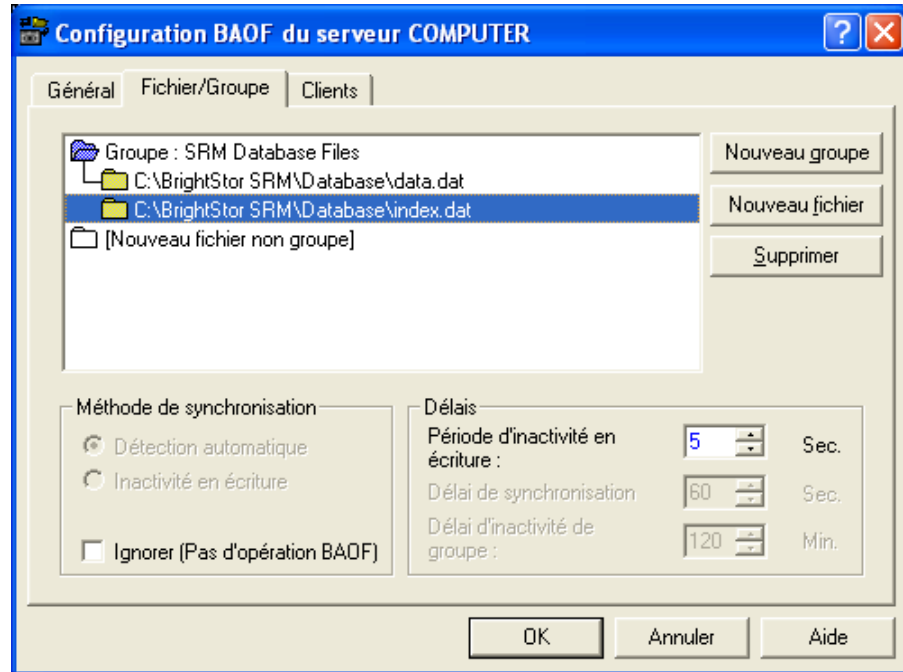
Configuration BAOF du serveur COMPUTER

?

Général

Fichier/Groupe

Clients

Groupe : SRM Database Files

C:\BrightStor SRM\Database\data.dat

C:\BrightStor SRM\Database\index.dat

[Nouveau fichier non groupe]

Nouveau groupe

Nouveau fichier

Supprimer

Méthode de synchronisation

Détection automatique

Inactivité en écriture

Ignorer (Pas d'opération BAOF)

Délais

Période d'inactivité en écriture :

5

Sec.

Délai de synchronisation

60

Sec.

Délai d'inactivité de groupe :

120

Min.

OK

Annuler

Aide